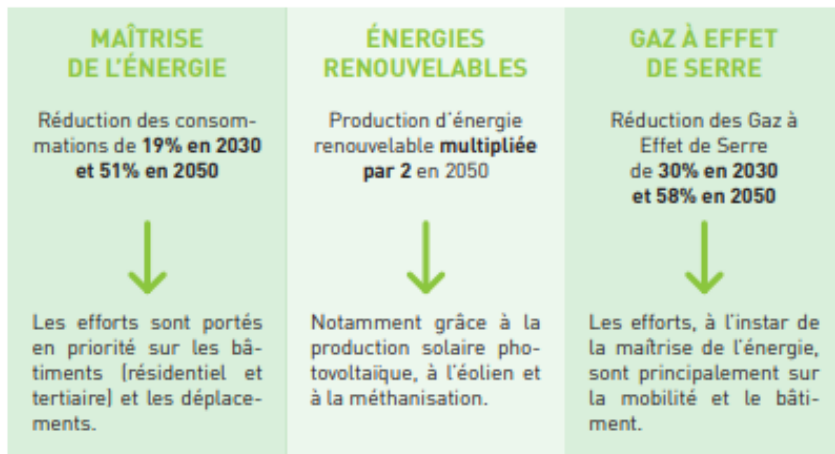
MAÎTRISE DE L'ÉNERGIE

Réduction des consommations de **19% en 2030 et 51% en 2050**

Les efforts sont portés en priorité sur les bâtiments [résidentiel et tertiaire] et les déplacements.

ÉNERGIES RENOUVELABLES

Production d'énergie renouvelable **multipliée par 2** en 2050

Notamment grâce à la production solaire photovoltaïque, à l'éolien et à la méthanisation.

GAZ À EFFET DE SERRE

Réduction des Gaz à Effet de Serre de **30% en 2030 et 58% en 2050**

Les efforts, à l'instar de la maîtrise de l'énergie, sont principalement sur la mobilité et le bâtiment.